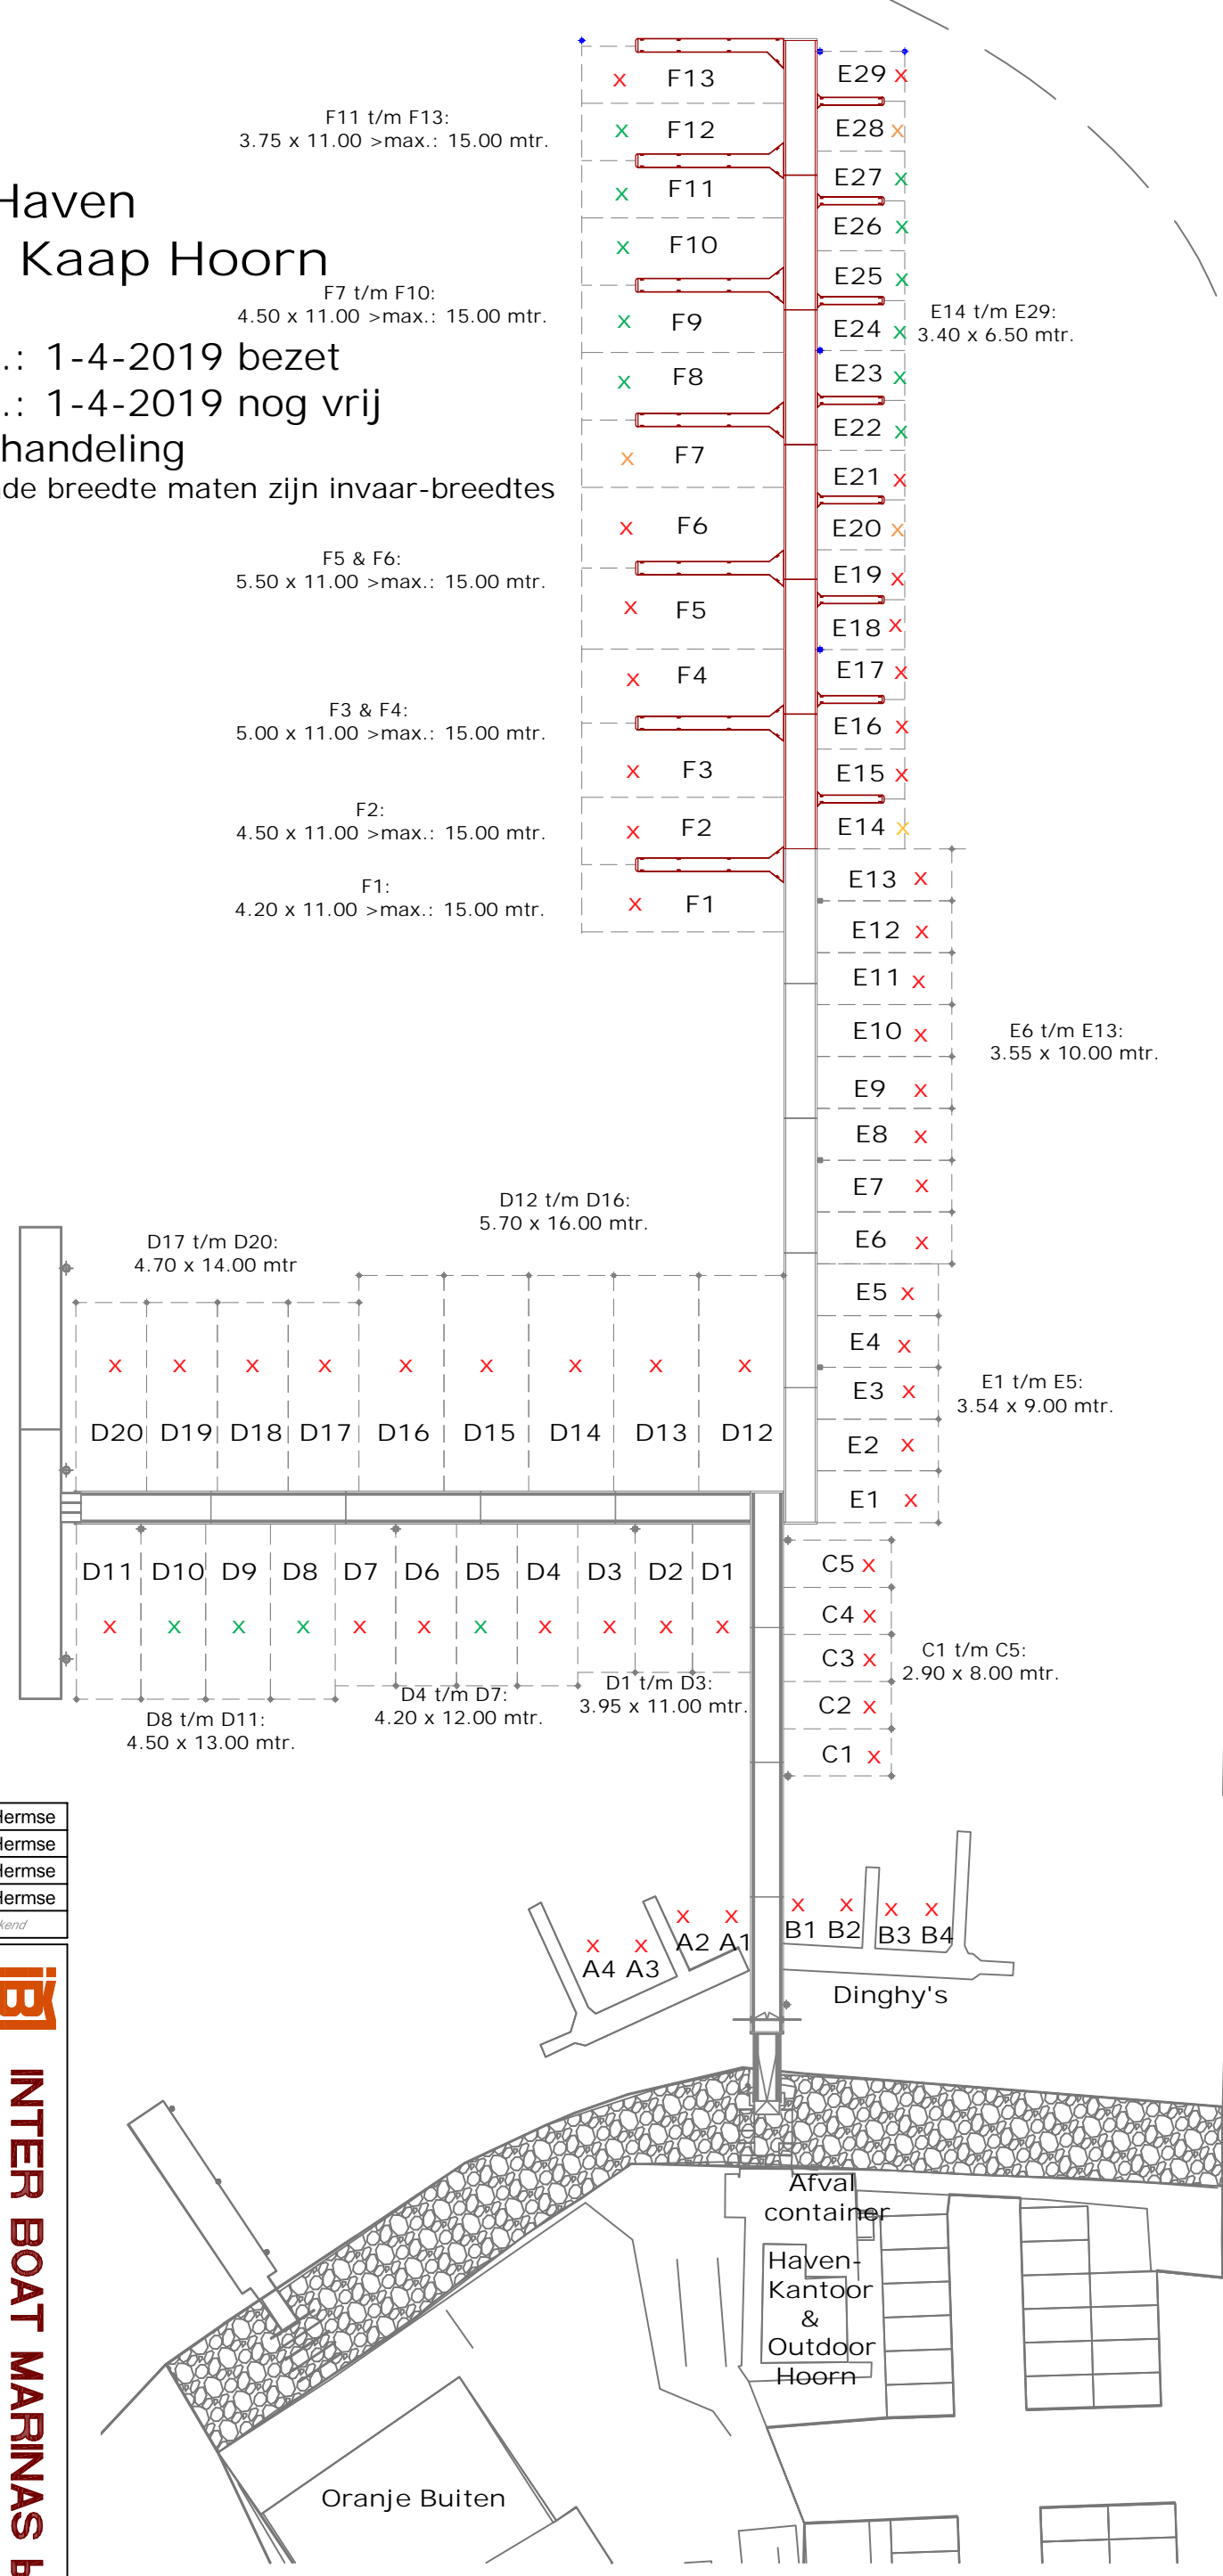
Haven
Kaap Hoorn
.: 1-4-2019 bezet
.: 1-4-2019 nog vrij
handeling
de breedte maten zijn invaar-breedtes

F11 t/m F13:
3.75 x 11.00 >max.: 15.00 mtr.

F7 t/m F10:
4.50 x 11.00 >max.: 15.00 mtr.

F5 & F6:
5.50 x 11.00 >max.: 15.00 mtr.

F3 & F4:
5.00 x 11.00 >max.: 15.00 mtr.

F2:
4.50 x 11.00 >max.: 15.00 mtr.

F1:
4.20 x 11.00 >max.: 15.00 mtr.

F13
F12
F11
F10
F9
F8
F7
F6
F5
F4
F3
F2
F1

E29
E28
E27
E26
E25
E24
E23
E22
E21
E20
E19
E18
E17
E16
E15
E14

E14 t/m E29:
3.40 x 6.50 mtr.

E13
E12
E11
E10
E9
E8
E7
E6

E6 t/m E13:
3.55 x 10.00 mtr.

E5
E4
E3
E2
E1

E1 t/m E5:
3.54 x 9.00 mtr.

D12 t/m D16:
5.70 x 16.00 mtr.

D17 t/m D20:
4.70 x 14.00 mtr

D20 D19 D18 D17 D16 D15 D14 D13 D12

D11 D10 D9 D8 D7 D6 D5 D4 D3 D2 D1

D8 t/m D11:
4.50 x 13.00 mtr.

D4 t/m D7:
4.20 x 12.00 mtr.

D1 t/m D3:
3.95 x 11.00 mtr.

C5
C4
C3
C2
C1

C1 t/m C5:
2.90 x 8.00 mtr.

dermse
dermse
dermse
dermse
kend

A4 A3
A2 A1
B1 B2
B3 B4
Dinghy's

INTER BOAT MARINAS b

Afval
container
Haven-
Kantoor
&
Outdoor
Hoorn
Oranje Buiten